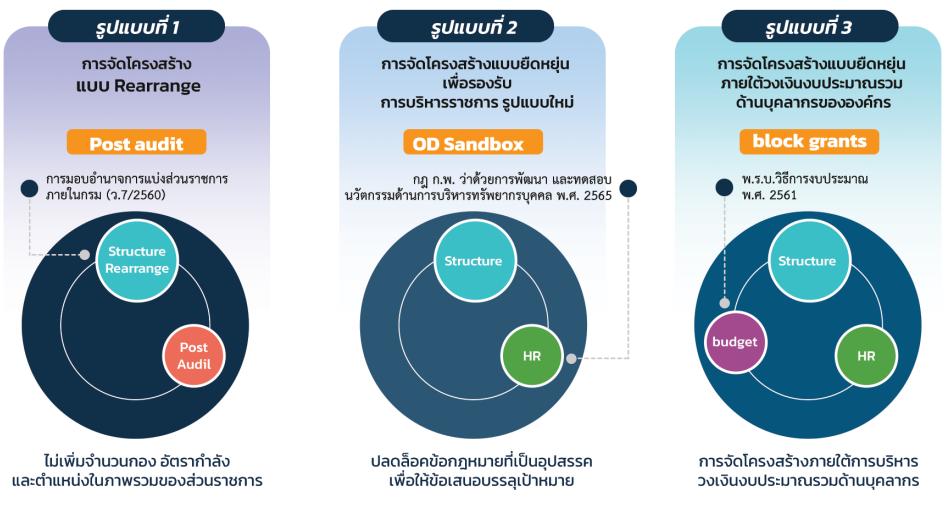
รูปแบบที่ 1

การจัดโครงสร้าง แบบ Rearrange

Post audit

การมอบอำนาจการแบ่งส่วนราชการภายในกรม (ว.7/2560)

Structure Rearrange

Post Audit

ไม่เพิ่มจำนวนกอง อัตรากำลัง และตำแหน่งในภาพรวมของส่วนราชการ

รูปแบบที่ 2

การจัดโครงสร้างแบบยืดหยุ่น เพื่อรองรับ การบริหารราชการ รูปแบบใหม่

OD Sandbox

กฎ ก.พ. ว่าด้วยการพัฒนา และทดสอบนวัตกรรมด้านการบริหารทรัพยากรบุคคล พ.ศ. 2565

Structure

HR

ปลดล็อคข้อกฎหมายที่เป็นอุปสรรค เพื่อให้ข้อเสนอบรรลุเป้าหมาย

รูปแบบที่ 3

การจัดโครงสร้างแบบยืดหยุ่น ภายใต้วงเงินงบประมาณรวม ด้านบุคลากรขององค์กร

block grants

พ.ร.บ.วิธีการงบประมาณ พ.ศ. 2561

Structure

budget

HR

การจัดโครงสร้างภายใต้การบริหาร วงเงินงบประมาณรวมด้านบุคลากร